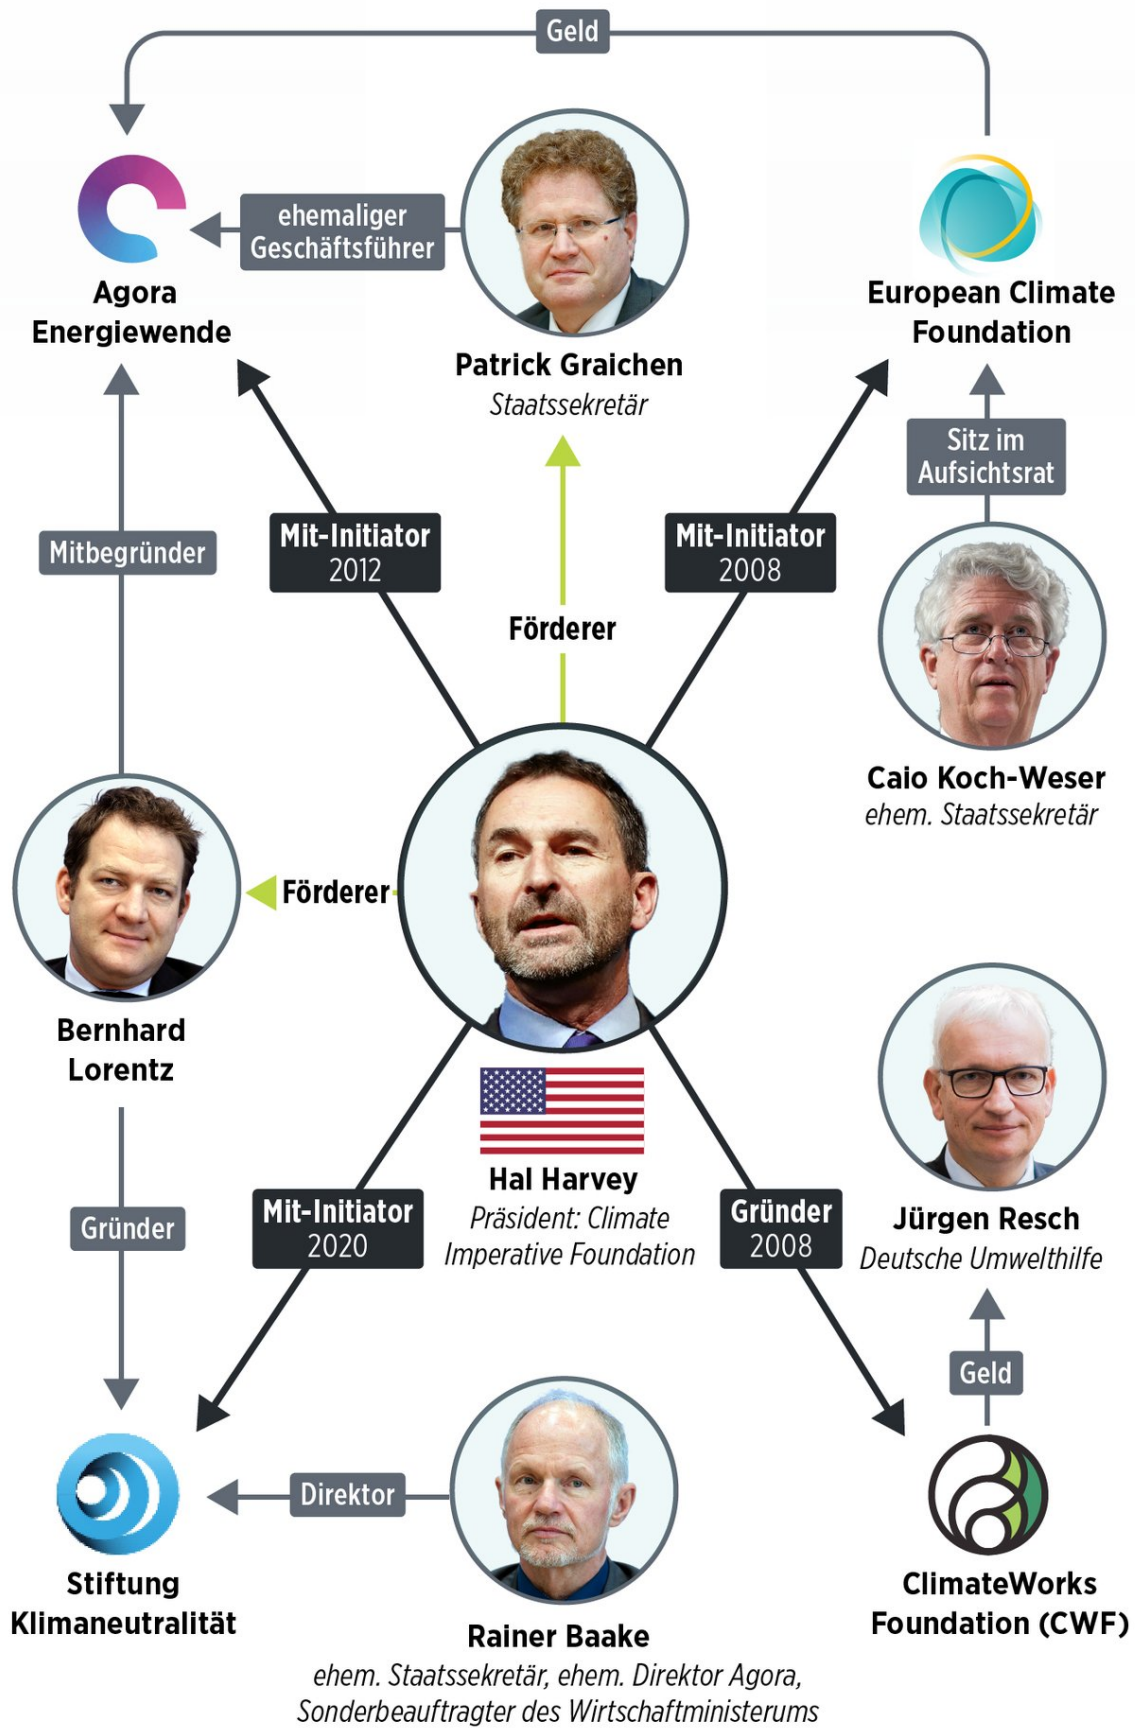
Geld

ehemaliger Geschäftsführer

Agora Energiewende

Patrick Graichen
Staatssekretär

European Climate Foundation

Sitz im Aufsichtsrat

Mitbegründer

Mit-Initiator 2012

Mit-Initiator 2008

Förderer

Caio Koch-Weser
ehem. Staatssekretär

Förderer

Bernhard Lorentz

Hal Harvey
Präsident: Climate Imperative Foundation

Jürgen Resch
Deutsche Umwelthilfe

Gründer

Mit-Initiator 2020

Gründer 2008

Geld

Direktor

Stiftung Klimaneutralität

Rainer Baake
ehem. Staatssekretär, ehem. Direktor Agora, Sonderbeauftragter des Wirtschaftministerums

ClimateWorks Foundation (CWF)